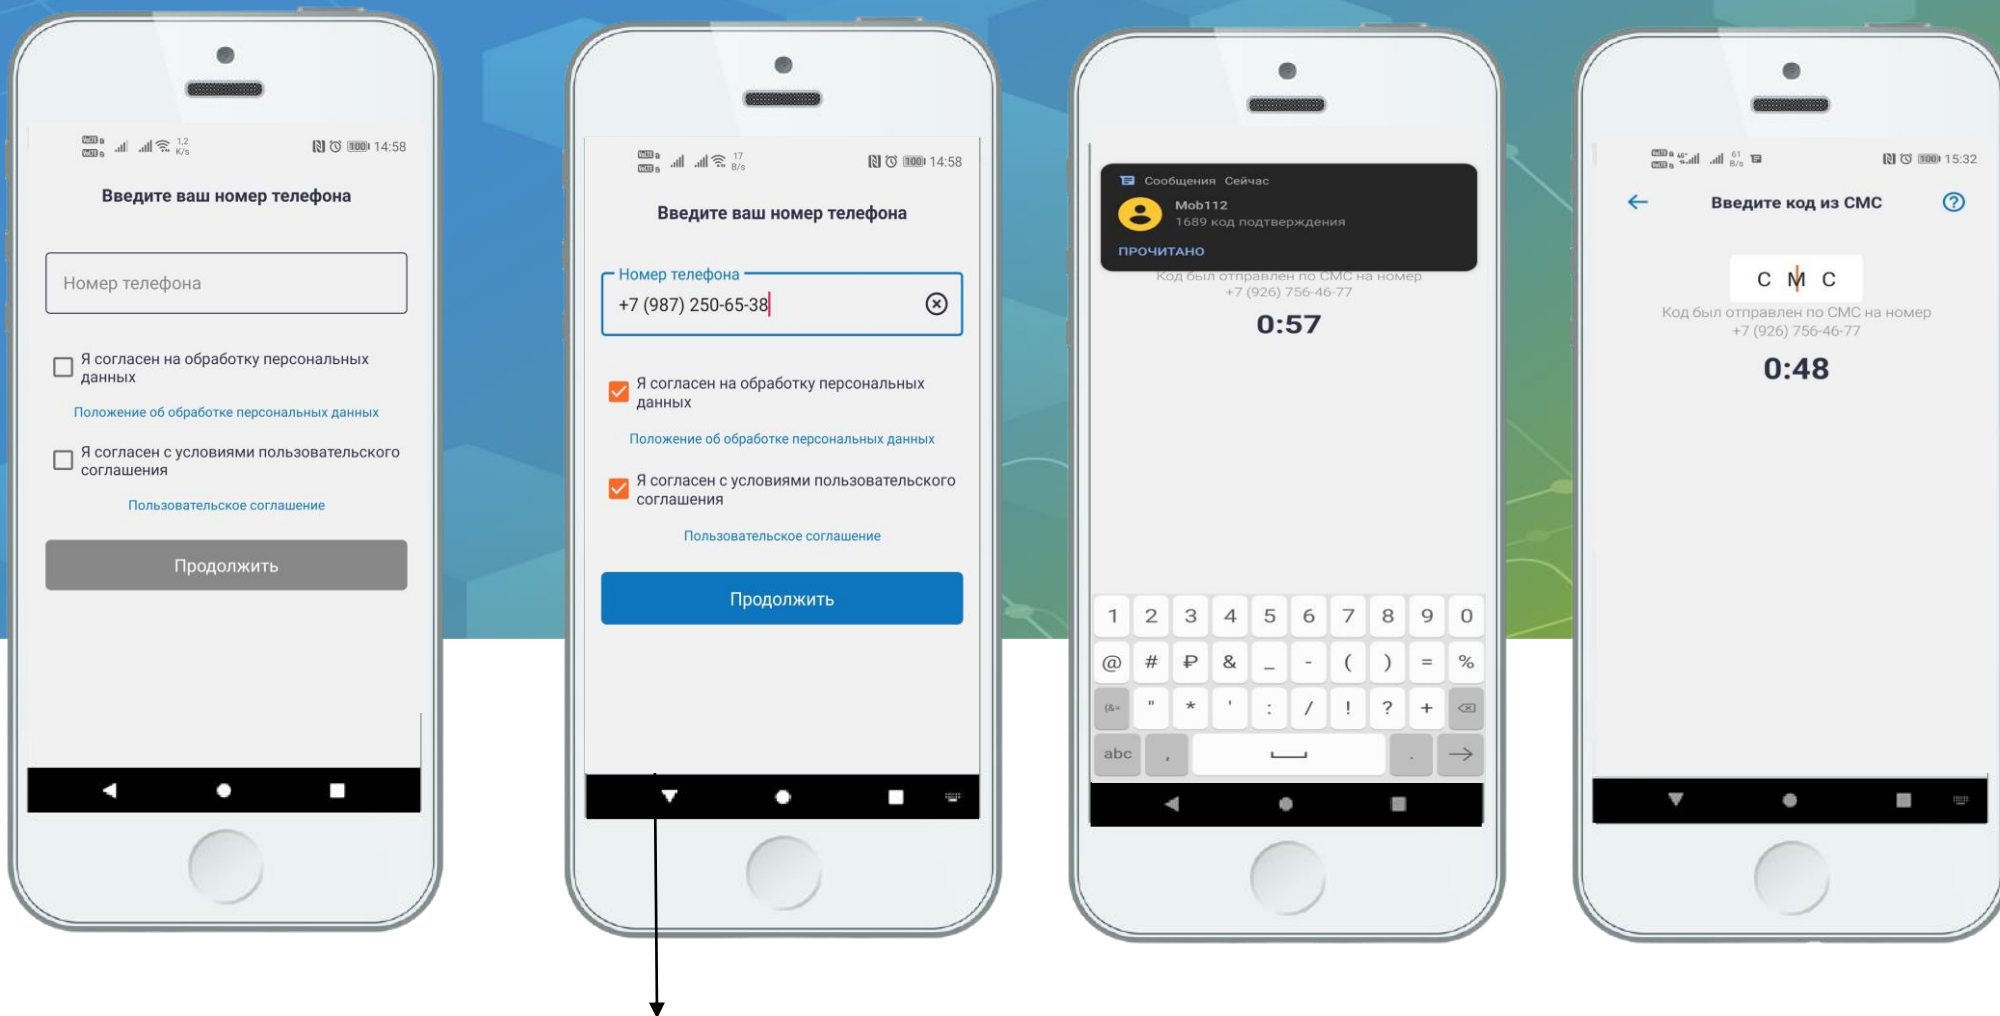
1,2 K/s 100 14:58

Введите ваш номер телефона

Номер телефона

Я согласен на обработку персональных данных

Положение об обработке персональных данных

Я согласен с условиями пользовательского соглашения

Пользовательское соглашение

Продолжить

17 B/s 100 14:58

Введите ваш номер телефона

Номер телефона

+7 (987) 250-65-38

Я согласен на обработку персональных данных

Положение об обработке персональных данных

Я согласен с условиями пользовательского соглашения

Пользовательское соглашение

Продолжить

Сообщения Сейчас

Mob112

1689 код подтверждения

ПРОЧИТАНО

Код был отправлен по СМС на номер +7 (926) 756-46-77

0:57

1 2 3 4 5 6 7 8 9 0

@ # ₽ & _ - ( ) = %

{&= " * ' : / ! ? +

abc , .

61 B/s 100 15:32

Введите код из СМС

С М С

Код был отправлен по СМС на номер +7 (926) 756-46-77

0:48